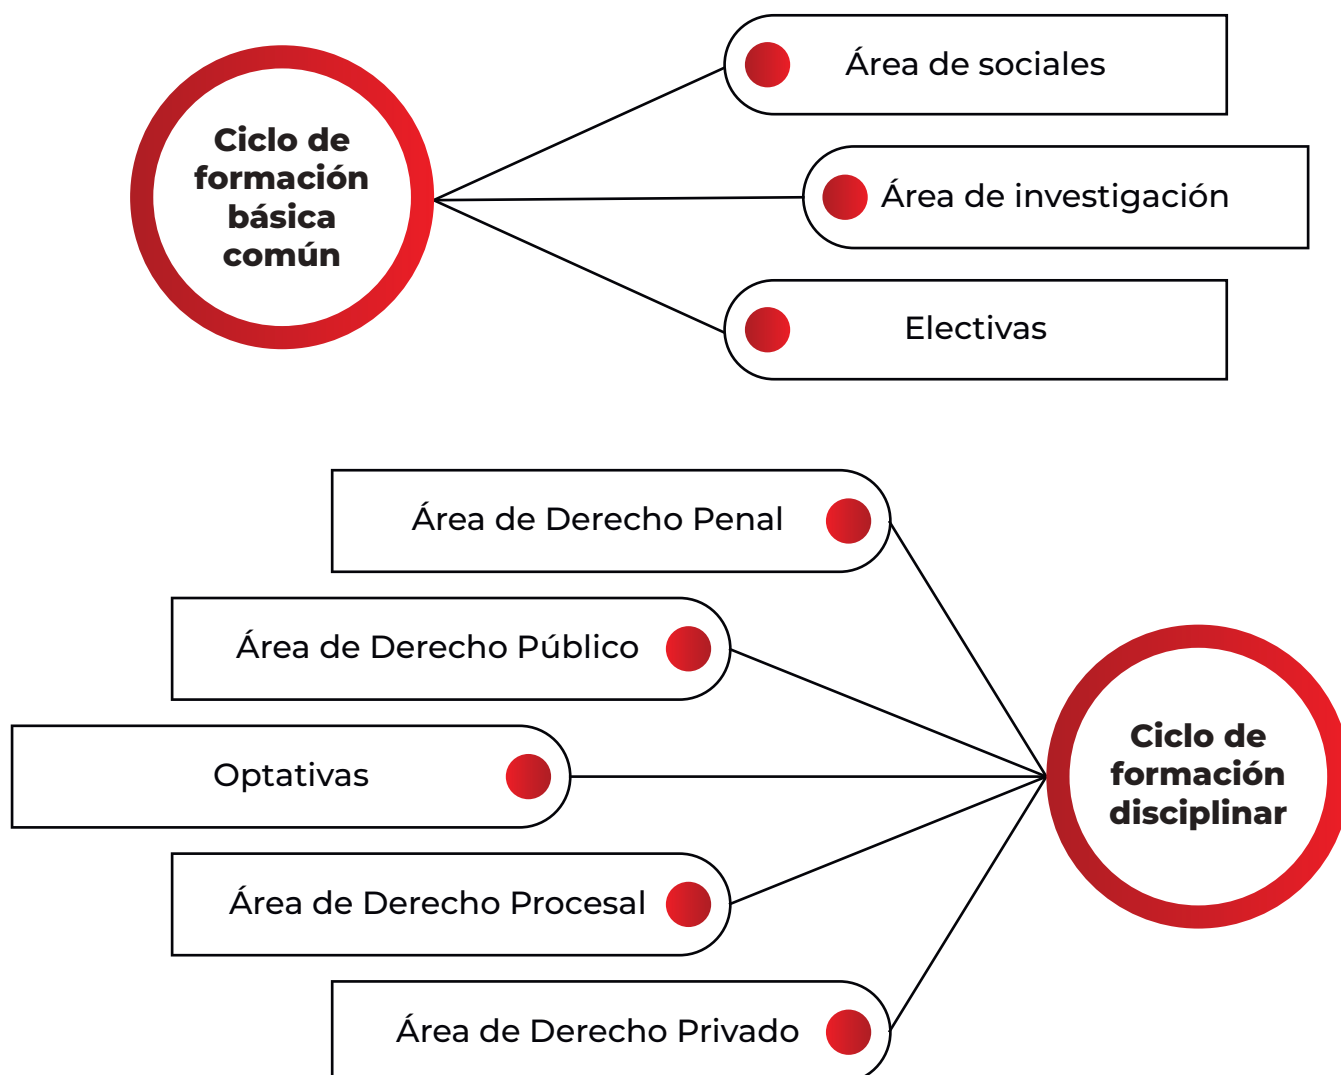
Ciclo de formación básica común

Área de sociales

Área de investigación

Electivas

Área de Derecho Penal

Área de Derecho Público

Optativas

Área de Derecho Procesal

Área de Derecho Privado

Ciclo de formación disciplinar